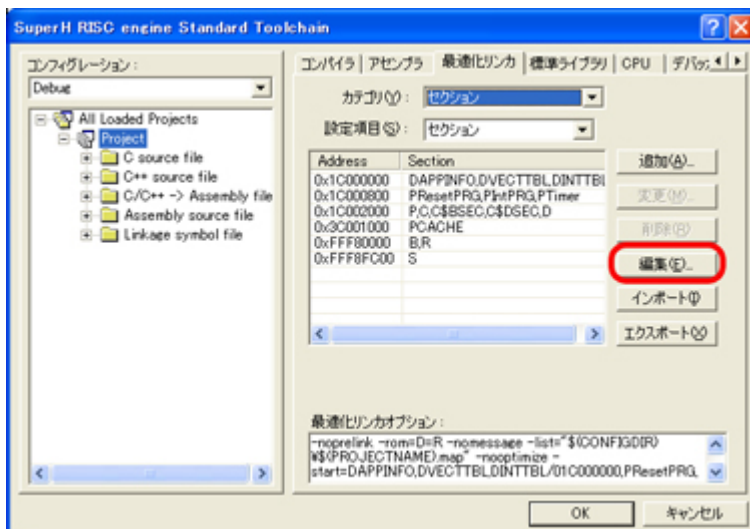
SuperH RISC engine Standard Toolchain

コンフィグレーション：
Debug

All Loaded Projects
Project
C source file
C++ source file
C/C++ -> Assembly file
Assembly source file
Linkage symbol file

コンパイラ | アセンブラ | 最適化リンカ | 標準ライブラリ | CPU | デバッ

カテゴリ(Y)： セクション
設定項目(S)： セクション

| Address | Section |
|---|---|
| 0x1C000000 | DAPPINFO,DVECTTBL,DINTTBL |
| 0x1C000800 | PResetPRG,PIntPRG,PTimer |
| 0x1C002000 | P,C,C$BSEC,C$DSEC,D |
| 0x3C001000 | PCACHE |
| 0xFFF80000 | B,R |
| 0xFFF8FC00 | S |

追加(A)...
変更(M)...
削除(R)
編集(E)...
インポート(I)
エクスポート(X)

最適化リンカオプション：
-noprelink -rom=D=R -nomessage -list="$(CONFIGDIR)¥$(PROJECTNAME).map" -nooptimize -start=DAPPINFO,DVECTTBL,DINTTBL/01C000000,PResetPRG,

OK
キャンセル